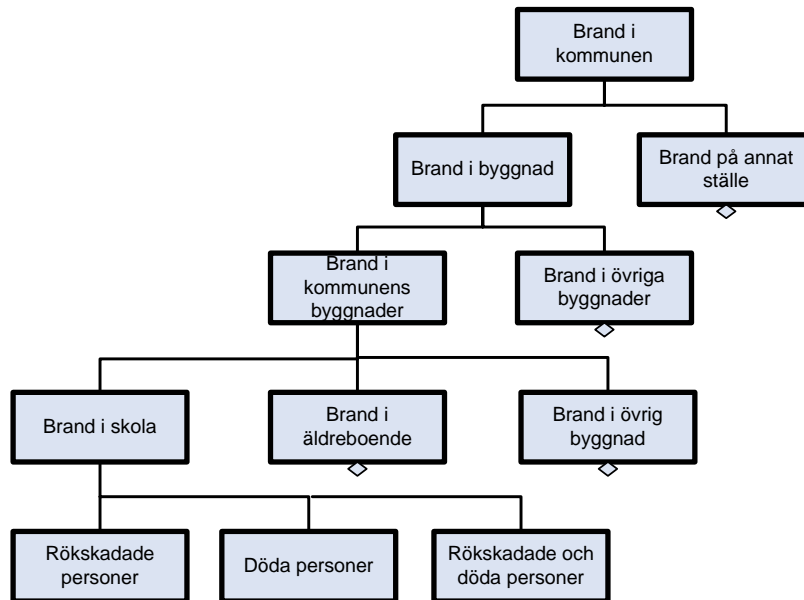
Brand i kommunen

Brand i byggnad

Brand på annat ställe

Brand i kommunens byggnader

Brand i övriga byggnader

Brand i skola

Brand i äldreboende

Brand i övrig byggnad

Rökskadade personer

Döda personer

Rökskadade och döda personer